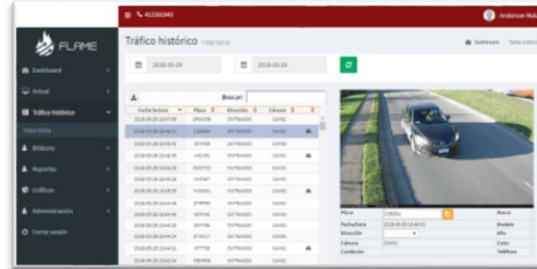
412303943

Anderson Mai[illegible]

FLAME

Dashboard

Actual

Tráfico histórico

Vista tabla

Bitácora

Reportes

Gráficos

Administración

Cerrar sesión

Tráfico histórico Vista tabla

Dashboard Tabla histórico

2018-05-29

2018-05-29

Buscar:

| Fecha/hora | Placa | Dirección | Cámara |
|---|---|---|---|
| 2018-05-29 16:47:05 | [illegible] | ENTRANDO | CAM1 |
| 2018-05-29 16:46:51 | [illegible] | ENTRANDO | CAM1 |
| 2018-05-29 16:46:50 | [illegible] | ENTRANDO | CAM1 |
| 2018-05-29 16:46:39 | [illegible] | ENTRANDO | CAM1 |
| 2018-05-29 16:46:28 | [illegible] | ENTRANDO | CAM1 |
| 2018-05-29 16:46:18 | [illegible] | ENTRANDO | CAM1 |
| 2018-05-29 16:46:08 | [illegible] | ENTRANDO | CAM1 |
| 2018-05-29 16:46:01 | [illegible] | ENTRANDO | CAM1 |
| 2018-05-29 16:45:58 | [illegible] | ENTRANDO | CAM1 |
| 2018-05-29 16:45:44 | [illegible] | ENTRANDO | CAM1 |
| 2018-05-29 16:45:38 | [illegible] | ENTRANDO | CAM1 |
| 2018-05-29 16:45:24 | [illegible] | ENTRANDO | CAM1 |
| 2018-05-29 16:45:11 | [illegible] | ENTRANDO | CAM1 |
| 2018-05-29 16:45:04 | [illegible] | ENTRANDO | CAM1 |

Placa

Fecha/hora 2018-05-29 16:46:51

Dirección

Cámara CAM1

Condición

Marca

Modelo

Año

Color

Teléfono